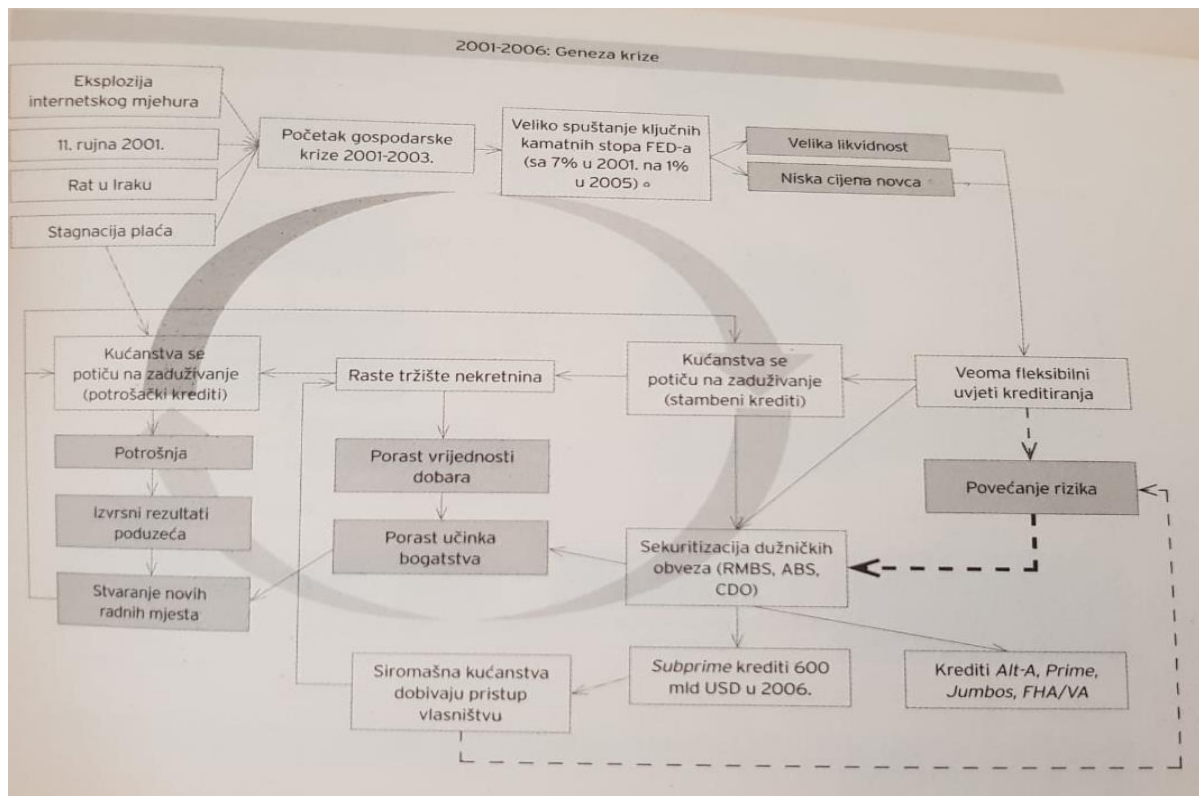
2001-2006: Geneza krize

Eksplozija internetskog mjehura

11. rujna 2001.

Rat u Iraku

Stagnacija plaća

Početak gospodarske krize 2001-2003.

Veliko spuštanje ključnih kamatnih stopa FED-a (sa 7% u 2001. na 1% u 2005)

Velika likvidnost

Niska cijena novca

Kućanstva se potiču na zaduživanje (potrošački krediti)

Raste tržište nekretnina

Kućanstva se potiču na zaduživanje (stambeni krediti)

Veoma fleksibilni uvjeti kreditiranja

Potrošnja

Porast vrijednosti dobara

Povećanje rizika

Izvrsni rezultati poduzeća

Porast učinka bogatstva

Sekuritizacija dužničkih obveza (RMBS, ABS, CDO)

Stvaranje novih radnih mjesta

Siromašna kućanstva dobivaju pristup vlasništvu

Subprime krediti 600 mld USD u 2006.

Krediti Alt-A, Prime, Jumbos, FHA/VA